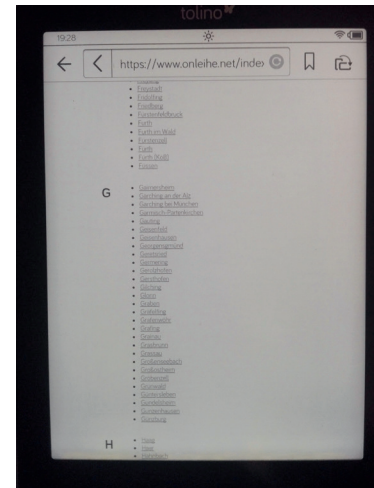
tolino

19:28

https://www.onleihe.net/inde

- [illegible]
- Freistadt
- Freising
- Freyung
- Friedberg
- Fürstenfeldbruck
- Furth
- Furth im Wald
- Furtwangen
- Fürth
- Furth (Kolb)
- Füssen

G

- Germersheim
- Garching an der Alz
- Garching bei München
- Garmisch-Partenkirchen
- Gauting
- Geiselhöring
- Geisenhausen
- Georgensgmünd
- Geretsried
- Germering
- Gersthofen
- Gerolzhofen
- Gilching
- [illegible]
- Grafing
- Grafenau
- Grafenwöhr
- Grafing
- Grainau
- Grasbrunn
- Greding
- Großkarolinenfeld
- Großostheim
- Gröbenzell
- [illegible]
- Günzburg
- Gundelfingen
- Gunzenhausen
- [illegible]

H

- Haag
- Hauzenberg
- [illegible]